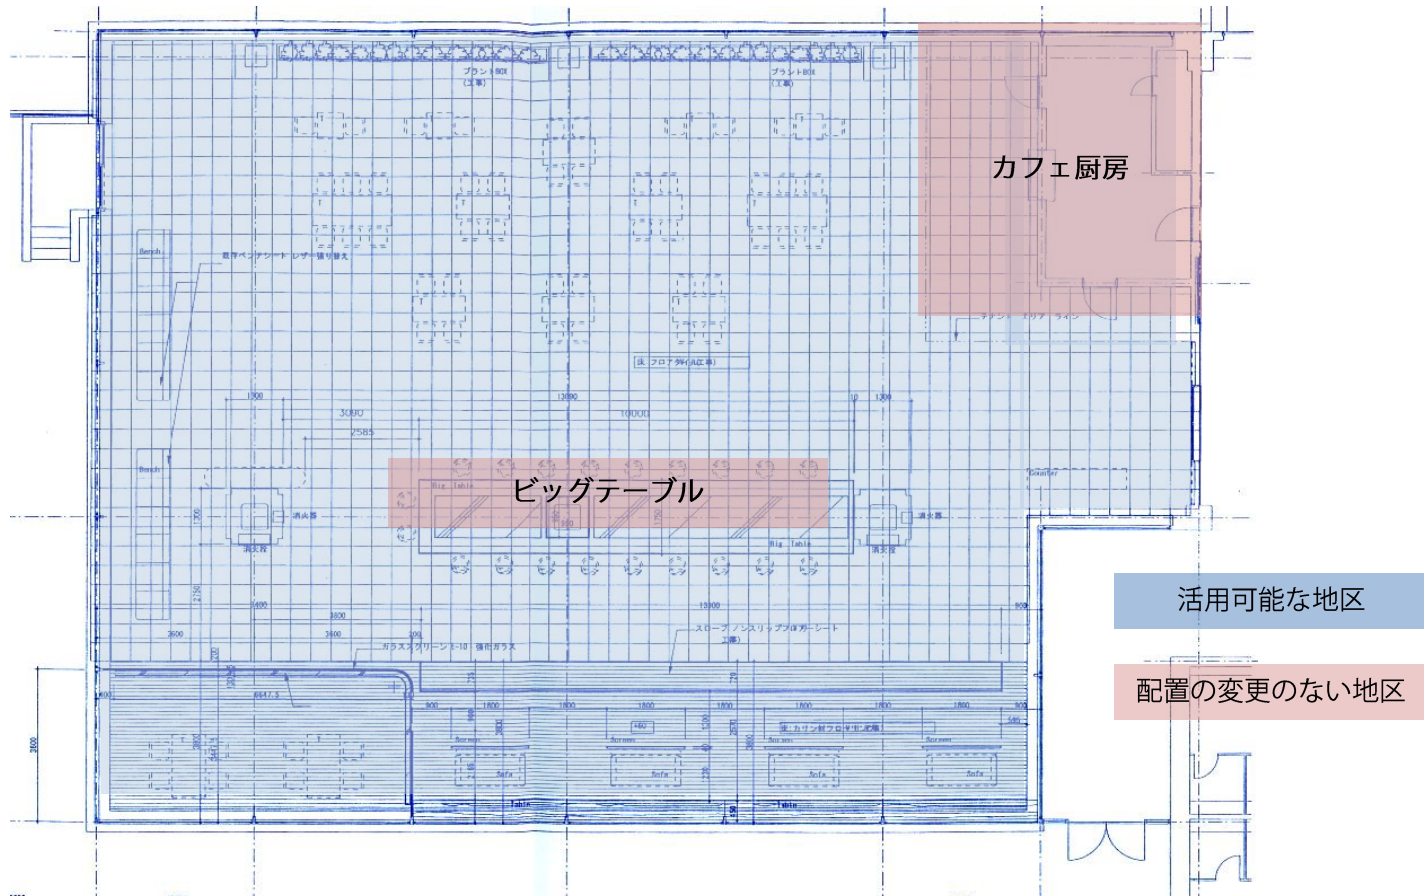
カフェ厨房

ビッグテーブル

活用可能な地区

配置の変更のない地区

プラントBOX
(工事)

プラントBOX
(工事)

Bench

既存ベンチシート レザー張り替え

Bench

消火器

消火栓

Big Table

Big Table

消火器

消火栓

床 フロアタイル(工事)

テナント エリア ライン

Counter

1300

3090

2585

13090

10000

1300

13300

スロープ ノンスリップ塩ビシート
(工事)

ガラススクリーン t-10 強化ガラス

3600

3400

3800

2400

2750

1200

Screen

Screen

Screen

Screen

Sofa

Sofa

Sofa

Sofa

床 カウンター フローリング工事

Table

Table

900

1800

1800

1800

1800

1800

1800

2600